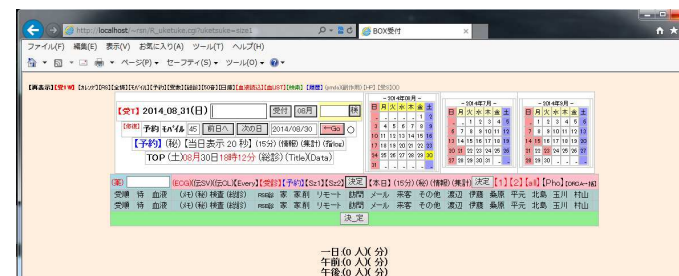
http://localhost/~rsn/fi_uketsuke.cgi?uketsuke=size1
BOX受付

ファイル(F) 編集(E) 表示(V) お気に入り(A) ツール(T) ヘルプ(H)

ページ(P) セーフティ(S) ツール(O)

【受付】2014_08_31(日) 受付 08月 検
予約 モバイル 45 前日へ 次の日 2014/08/30 ←Go
【予約】(秘)【当日表示 20 秒】(15分)(情報)(集計)
TOP (土)08月30日18時12分(総診)(Title)(Data)

～2014年08月～
日 月 火 水 木 金 土

～2014年7月～
日 月 火 水 木 金 土

～2014年9月～
日 月 火 水 木 金 土

【ECG】【SV】【QL】【Every】【受診】【予約】【Sz1】【Sz2】 決定 【本日】(15分)(秘)(情報)(集計) 決定 【1】【2】【3】【Pho】
受瑞 待 血液 (ﾒﾓ)(秘)種置(総診) 家 家 리モート 訪問 メール 来客 その他 渡辺 伊藤 桑原 平元 北島 玉川 村山
受瑞 待 血液 (ﾒﾓ)(秘)種置(総診) 家 家 리モート 訪問 メール 来客 その他 渡辺 伊藤 桑原 平元 北島 玉川 村山
決定

一日(0 人)( 分)
午前(0 人)( 分)
午後(0 人)( 分)